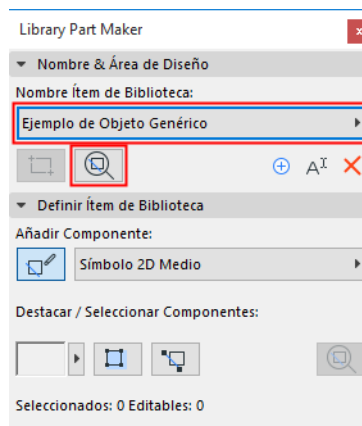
Library Part Maker

Nombre & Área de Diseño

Nombre Ítem de Biblioteca:

Ejemplo de Objeto Genérico

Definir Ítem de Biblioteca

Añadir Componente:

Símbolo 2D Medio

Destacar / Seleccionar Componentes:

Seleccionados: 0 Editables: 0